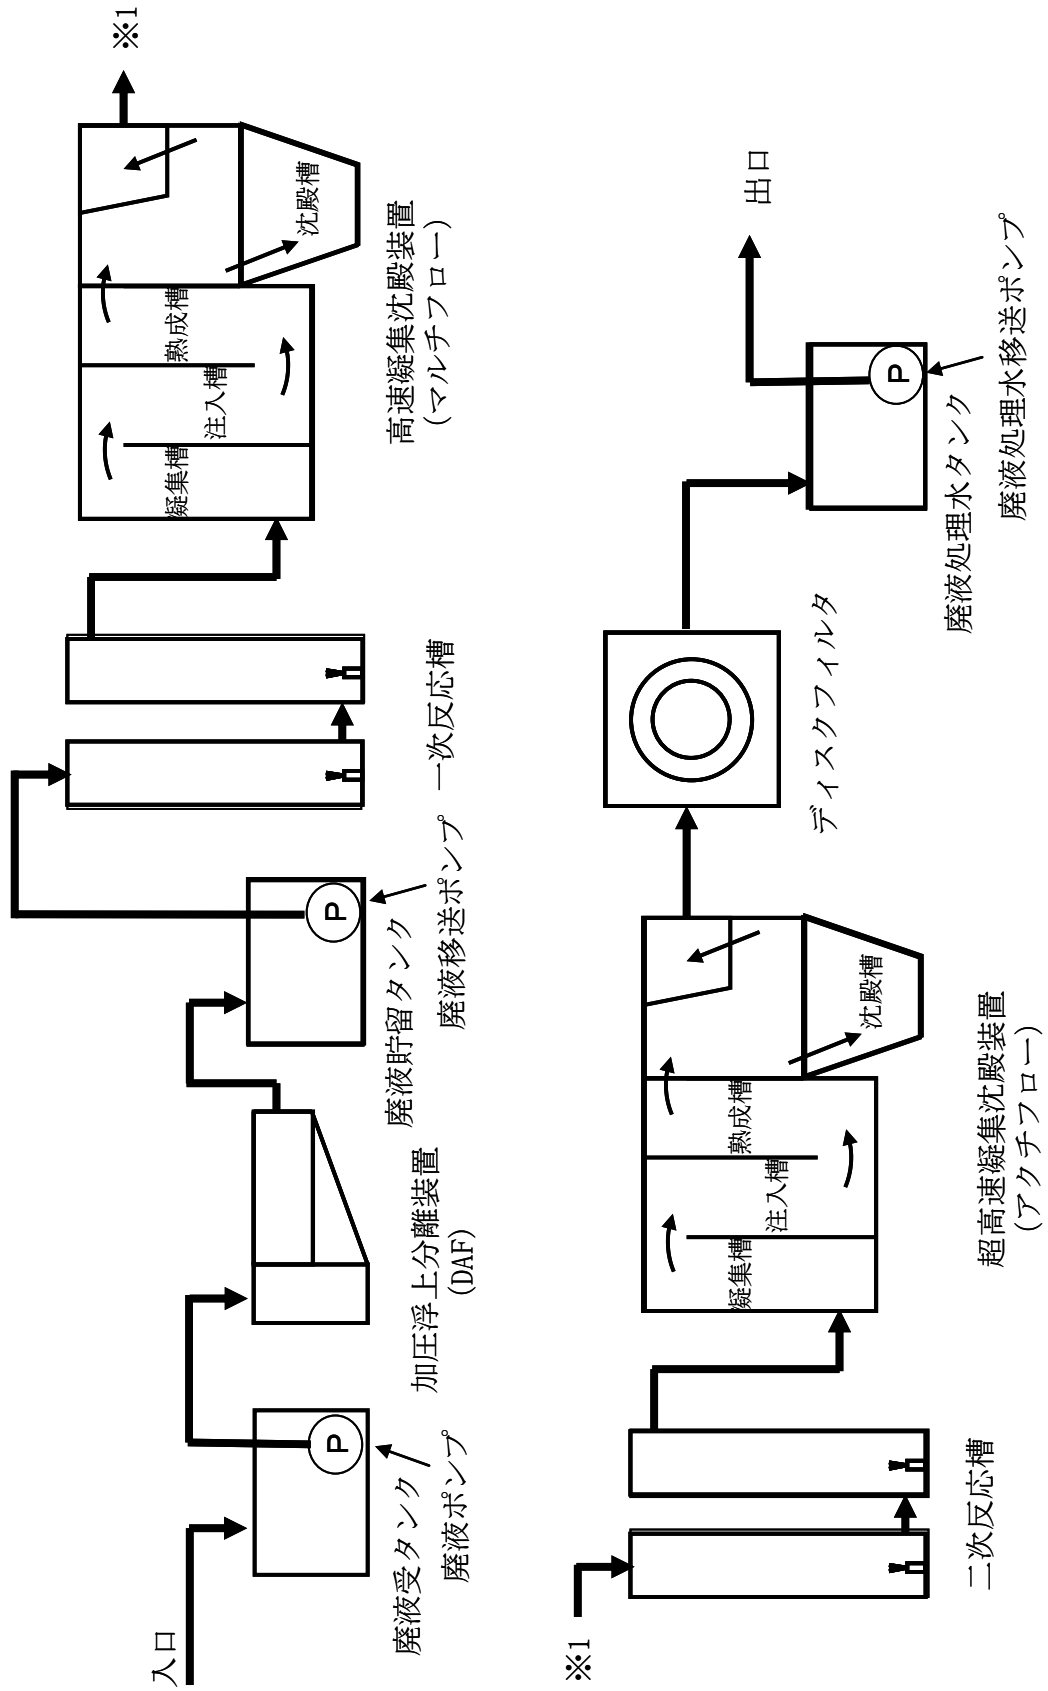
入口

廃液受タンク

廃液ポンプ

P

加圧浮上分離装置
(DAF)

廃液貯留タンク

廃液移送ポンプ

P

一次反応槽

凝集槽

注入槽

熟成槽

沈殿槽

高速凝集沈殿装置
(マルチフロー)

※1

※1

二次反応槽

凝集槽

注入槽

熟成槽

沈殿槽

超高速凝集沈殿装置
(アクチフロー)

ディスクフィルタ

廃液処理水タンク

P

廃液処理水移送ポンプ

出口